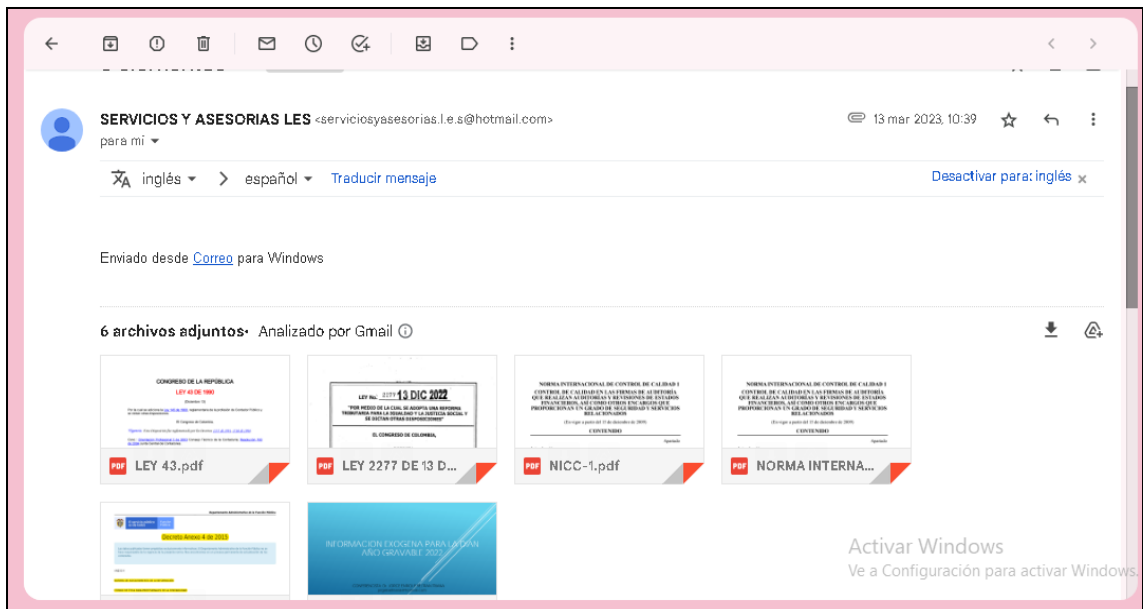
SERVICIOS Y ASESORIAS LES <serviciosyasesorias.l.e.s@hotmail.com>
para mí

13 mar 2023, 10:39

inglés > español Traducir mensaje

Desactivar para: inglés ×

Enviado desde Correo para Windows

6 archivos adjuntos • Analizado por Gmail ⓘ

CONGRESO DE LA REPÚBLICA
LEY 43 DE 1990

LEY No. 2277 13 DIC 2022
"POR MEDIO DE LA CUAL SE ADOPTA UNA REFORMA TRIBUTARIA PARA LA IGUALDAD Y LA JUSTICIA SOCIAL Y SE DICTAN OTRAS DISPOSICIONES"
EL CONGRESO DE COLOMBIA,

NORMA INTERNACIONAL DE CONTROL DE CALIDAD 1
CONTROL DE CALIDAD EN LAS FIRMAS DE AUDITORÍA QUE REALIZAN AUDITORÍAS Y REVISIONES DE ESTADOS FINANCIEROS, ASÍ COMO OTROS ENCARGOS QUE PROPORCIONAN UN GRADO DE SEGURIDAD Y SERVICIOS RELACIONADOS
CONTENIDO

PDF LEY 43.pdf
PDF LEY 2277 DE 13 D...
PDF NICC-1.pdf
PDF NORMA INTERNA...

Decreto Anexo 4 de 2013

INFORMACION EXOGENA PARA LA DIAN AÑO GRAVABLE 2022

Activar Windows
Ve a Configuración para activar Windows.